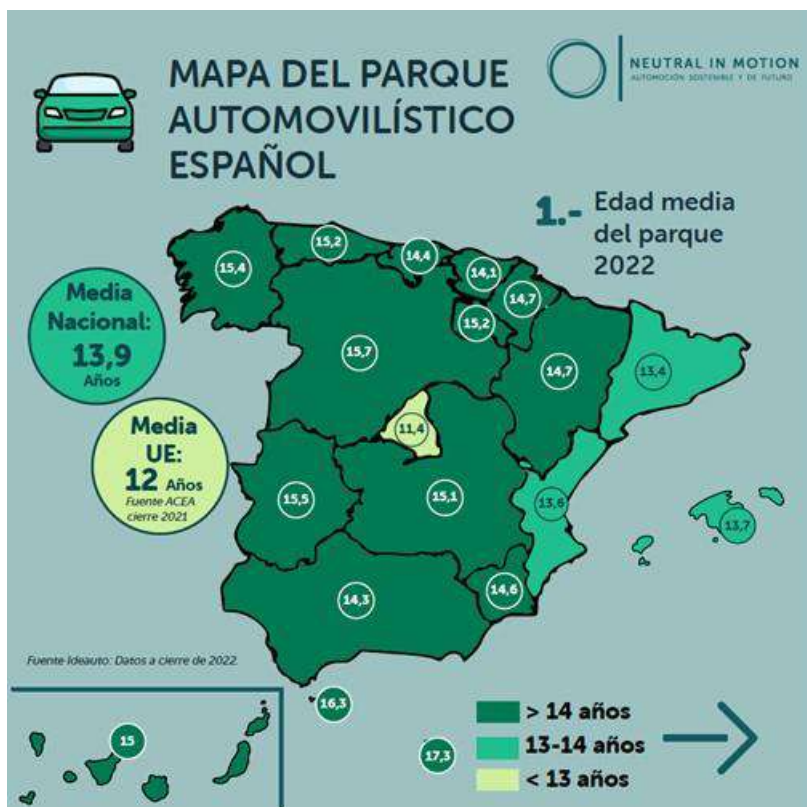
MAPA DEL PARQUE AUTOMOVILÍSTICO ESPAÑOL

NEUTRAL IN MOTION
AUTOMOCIÓN SOSTENIBLE Y DE FUTURO

1.- Edad media del parque 2022

Media Nacional: 13,9 Años

Media UE: 12 Años
Fuente ACEA cierre 2021

15,4
15,2
14,4
14,1
14,7
15,2
15,7
14,7
13,4
11,4
15,5
15,1
13,6
13,7
14,6
14,3
16,3
15
17,3

Fuente Ideauto: Datos a cierre de 2022

> 14 años
13-14 años
< 13 años